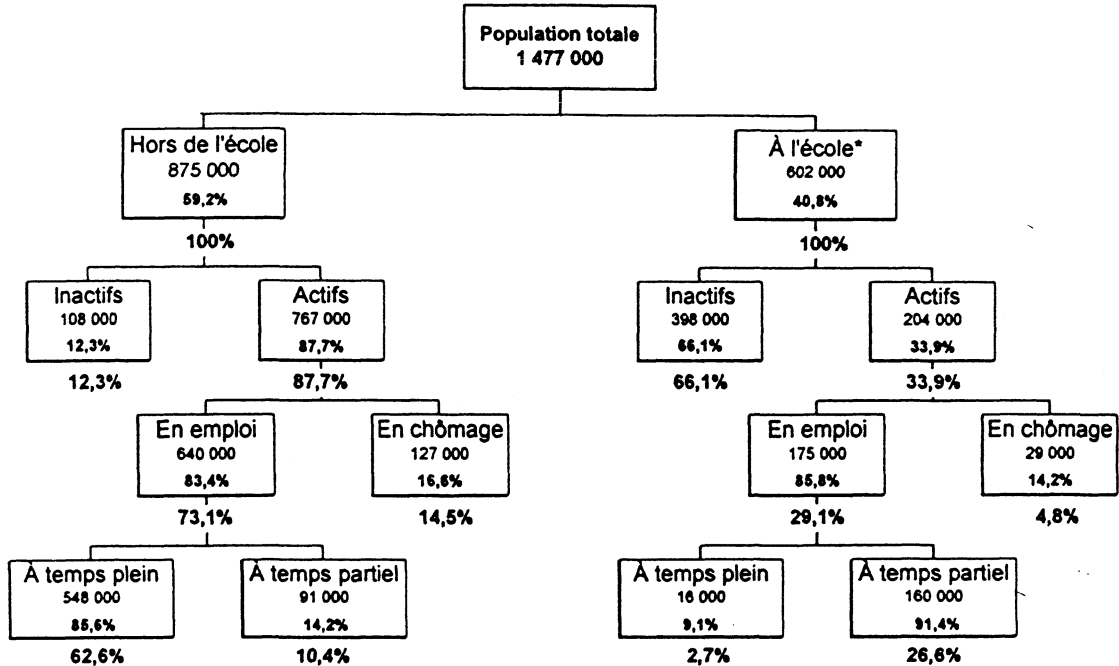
Population totale
1 477 000

Hors de l'école
875 000
59,2%
100%

À l'école*
602 000
40,8%
100%

Inactifs
108 000
12,3%
12,3%

Actifs
767 000
87,7%
87,7%

Inactifs
398 000
66,1%
66,1%

Actifs
204 000
33,9%
33,9%

En emploi
640 000
83,4%
73,1%

En chômage
127 000
16,6%
14,5%

En emploi
175 000
85,8%
29,1%

En chômage
29 000
14,2%
4,8%

À temps plein
548 000
85,6%
62,6%

À temps partiel
91 000
14,2%
10,4%

À temps plein
16 000
9,1%
2,7%

À temps partiel
160 000
91,4%
26,6%